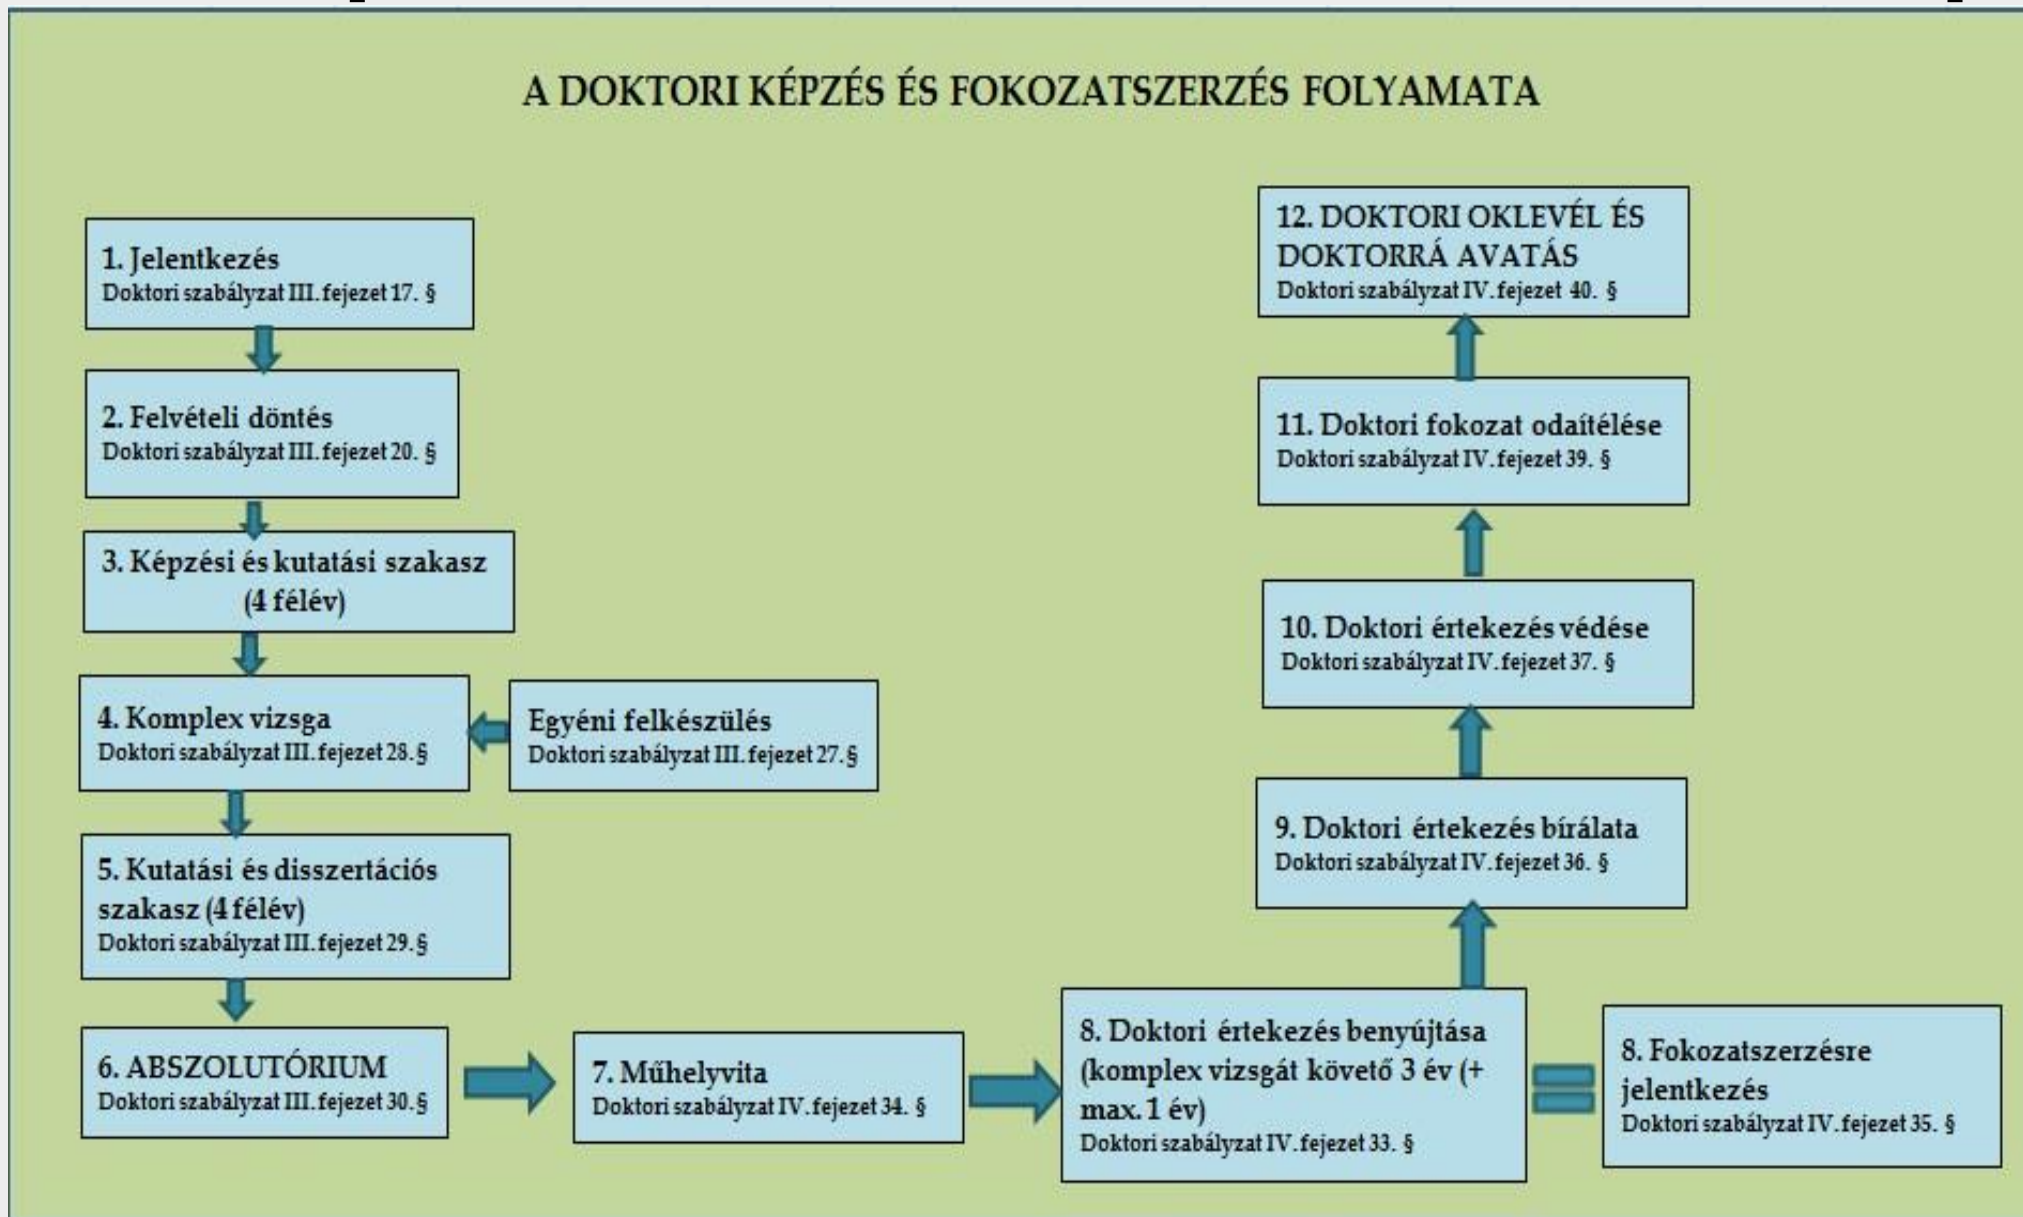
A DOKTORI KÉPZÉS ÉS FOKOZATSZERZÉS FOLYAMATA

1. Jelentkezés
Doktori szabályzat III. fejezet 17. §

2. Felvételi döntés
Doktori szabályzat III. fejezet 20. §

3. Képzési és kutatási szakasz (4 félév)

4. Komplex vizsga
Doktori szabályzat III. fejezet 28. §

Egyéni felkészülés
Doktori szabályzat III. fejezet 27. §

5. Kutatási és disszertációs szakasz (4 félév)
Doktori szabályzat III. fejezet 29. §

6. ABSZOLUTÓRIUM
Doktori szabályzat III. fejezet 30. §

7. Műhelyvita
Doktori szabályzat IV. fejezet 34. §

8. Doktori értekezés benyújtása (komplex vizsgát követő 3 év (+ max. 1 év)
Doktori szabályzat IV. fejezet 33. §

8. Fokozatszerzésre jelentkezés
Doktori szabályzat IV. fejezet 35. §

9. Doktori értekezés bírálata
Doktori szabályzat IV. fejezet 36. §

10. Doktori értekezés védése
Doktori szabályzat IV. fejezet 37. §

11. Doktori fokozat odaítélése
Doktori szabályzat IV. fejezet 39. §

12. DOKTORI OKLEVÉL ÉS DOKTORRÁ AVATÁS
Doktori szabályzat IV. fejezet 40. §